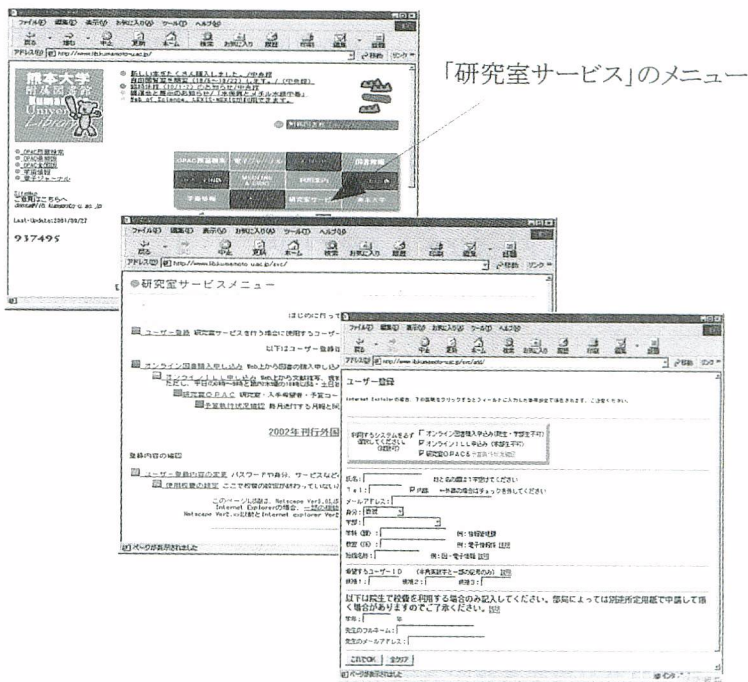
ファイル(F) 編集(E) 表示(V) お気に入り(A) ツール(T) ヘルプ(H)

戻る 進む 中止 更新 ホーム 検索 お気に入り 履歴 印刷 編集 討論

アドレス(D) http://www.lib.kumamoto-u.ac.jp/

移動 リンク

熊本大学 附属図書館

OPAC蔵書検索
OPAC新着
学内情報
電子ジャーナル

Last-Update: 2001/08/27

937495

OPAC蔵書検索 電子ジャーナル 図書館報

研究室サービス 熊本大学

「研究室サービス」のメニュー

ファイル(F) 編集(E) 表示(V) お気に入り(A) ツール(T) ヘルプ(H)

アドレス(D) http://www.lib.kumamoto-u.ac.jp/src/

研究室サービスメニュー

はじめに

ユーザー登録 研究室サービスを行う場合に使用するユーザー

以下はユーザー登録

オンライン図書購入申し込み

研究室OPAC

予算執行状況確認

2002年刊行外国

ユーザー登録内容の変更 パスワードや身分、サービスなど

使用校費の設定

このページは、Netscape Ver3.01
Internet Explorerの場合
Netscape Ver2.x以前とInternet Explorer Ver

ページが表示されました

ファイル(F) 編集(E) 表示(V) お気に入り(A) ツール(T) ヘルプ(H)

アドレス(D) http://www.lib.kumamoto-u.ac.jp/src/add/

ユーザー登録

Internet Explorerの場合、下の項目をクリックするとフィールドに入力した事項が表示されます。ご注意ください。

利用するシステムを必ず選択してください
オンライン図書購入申込み(院生・学部生不可)
オンラインILL申込み(学部生不可)
研究室OPAC

氏名:
Tel:
内線
メールアドレス:
身分: 教官
学部:
学科(課):
教室(係):
指導教官:

希望するユーザーID
候補1: 候補2: 候補3:

以下は院生で校費を利用する場合のみ記入してください。部局によっては別途所定用紙で申請して頂く場合がありますのでご了承ください。

学年:
先生のフルネーム:
先生のメールアドレス:

これでOK クリア

ページが表示されました